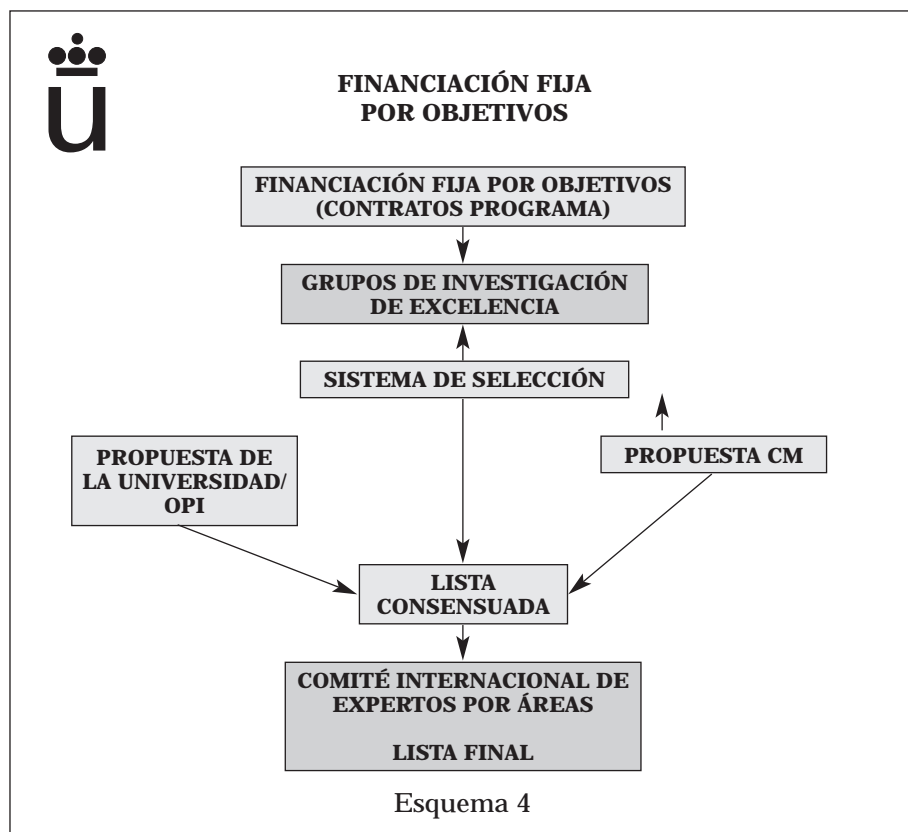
FINANCIACIÓN FIJA
POR OBJETIVOS

FINANCIACIÓN FIJA POR OBJETIVOS
(CONTRATOS PROGRAMA)

GRUPOS DE INVESTIGACIÓN
DE EXCELENCIA

SISTEMA DE SELECCIÓN

PROPUESTA DE
LA UNIVERSIDAD/
OPI

PROPUESTA CM

LISTA
CONSENSUADA

COMITÉ INTERNACIONAL DE
EXPERTOS POR ÁREAS

LISTA FINAL

Esquema 4